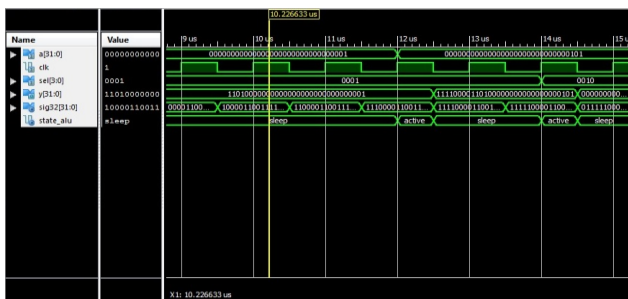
10.226633 us

| Name | Value |
|---|---|
| a[31:0] | 00000000000 |
| clk | 1 |
| sel[3:0] | 0001 |
| y[31:0] | 11010000000 |
| sig32[31:0] | 10000110011 |
| state_alu | sleep |

|9 us |10 us |11 us |12 us |13 us |14 us |15 u

00000000000000000000000000000001
00000000000000000000000000000101

0001
0010

11010000000000000000000000000001
11110000110100000000000000000101
00000000

00011100 10000110011111 11000011001111 11100001100111 11110000110011 11111000011001 01111100

sleep active sleep active sleep

X1: 10.226633 us